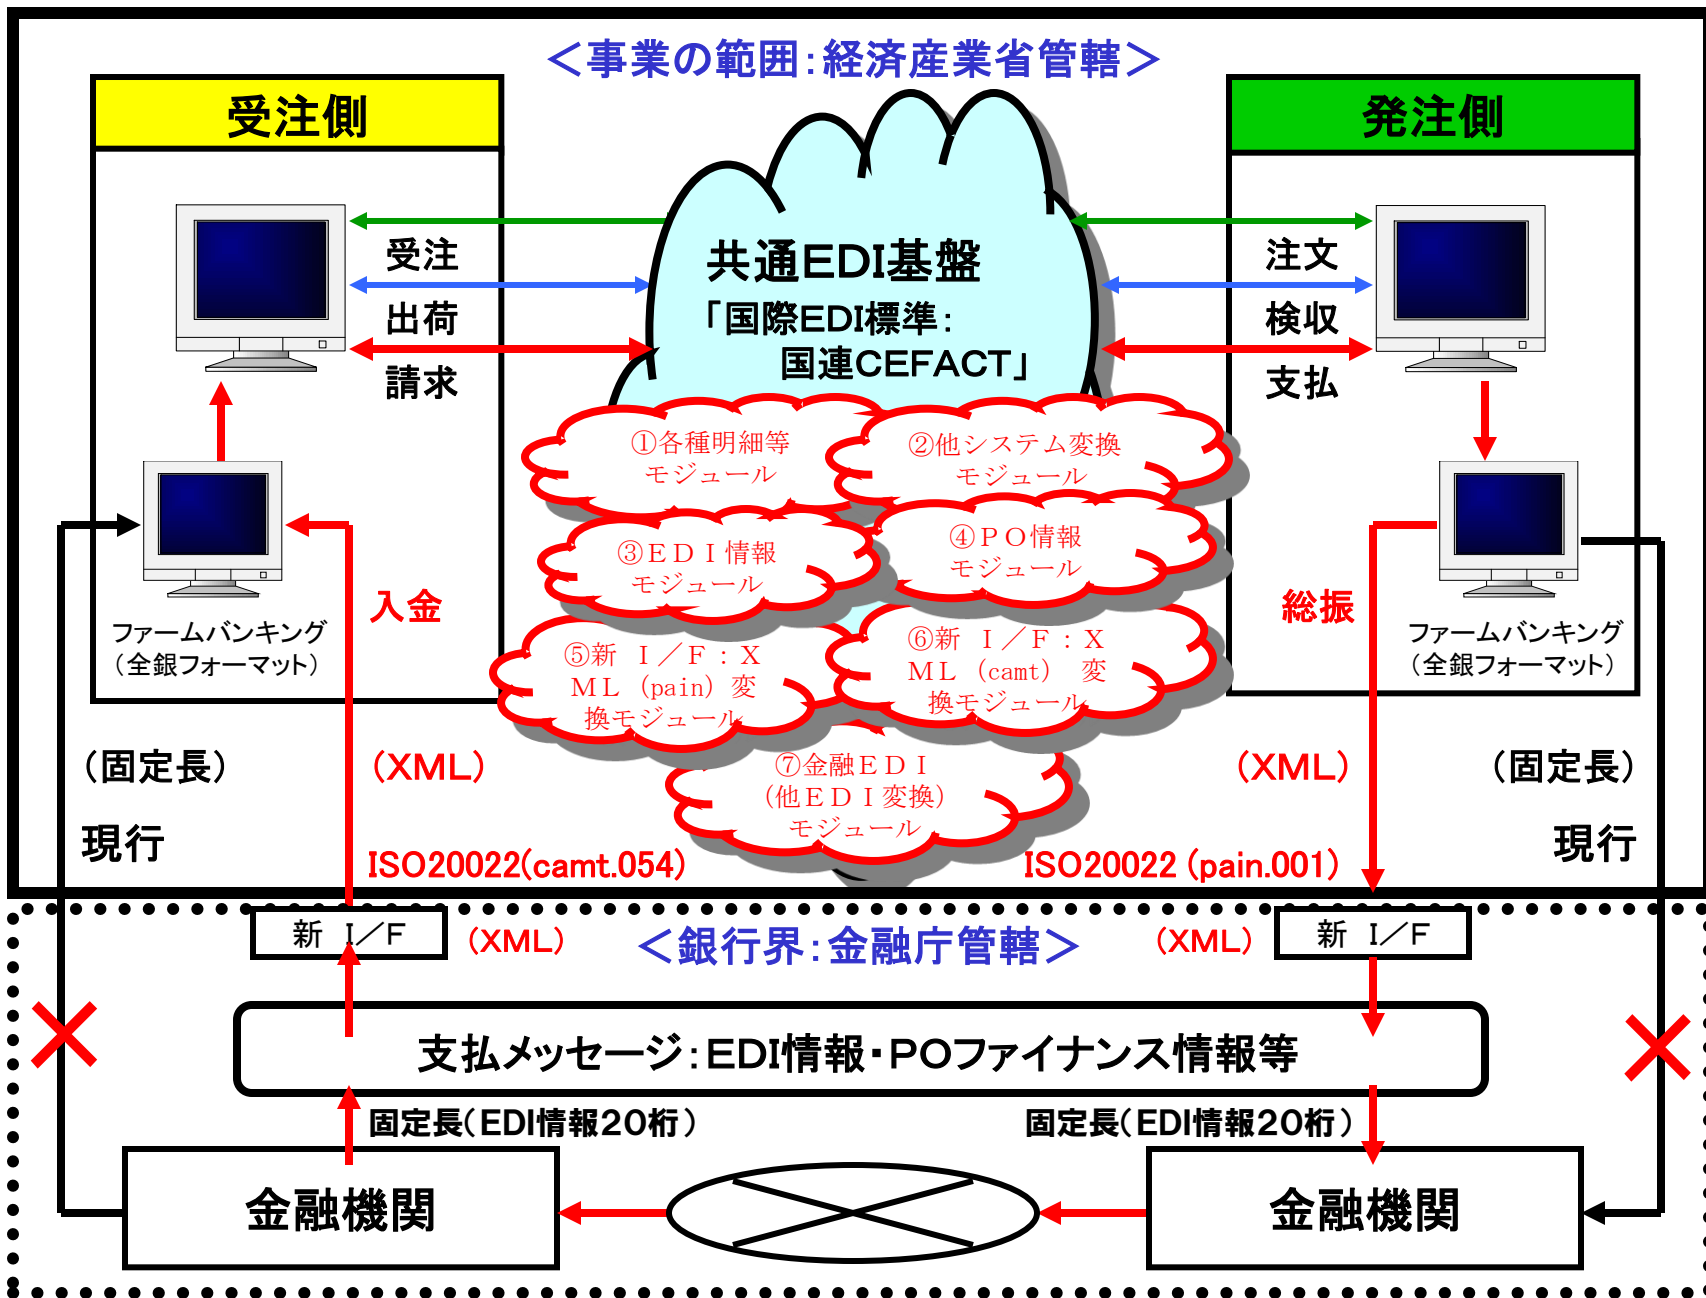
＜事業の範囲：経済産業省管轄＞

受注側

発注側

受注
出荷
請求

共通EDI基盤
「国際EDI標準：
国連CEFACT」

注文
検収
支払

①各種明細等
モジュール

②他システム変換
モジュール

③ＥＤＩ情報
モジュール

④ＰＯ情報
モジュール

⑤新　Ｉ／Ｆ：Ｘ
ＭＬ（pain）変
換モジュール

⑥新　Ｉ／Ｆ：Ｘ
ＭＬ（camt）変
換モジュール

⑦金融ＥＤＩ
（他ＥＤＩ変換）
モジュール

入金

総振

ファームバンキング
（全銀フォーマット）

ファームバンキング
（全銀フォーマット）

（固定長）

（XML）

（XML）

（固定長）

現行

現行

ISO20022(camt.054)

ISO20022 (pain.001)

新　Ｉ／Ｆ

（XML）

＜銀行界：金融庁管轄＞

（XML）

新　Ｉ／Ｆ

支払メッセージ：EDI情報・POファイナンス情報等

固定長（EDI情報20桁）

固定長（EDI情報20桁）

金融機関

金融機関